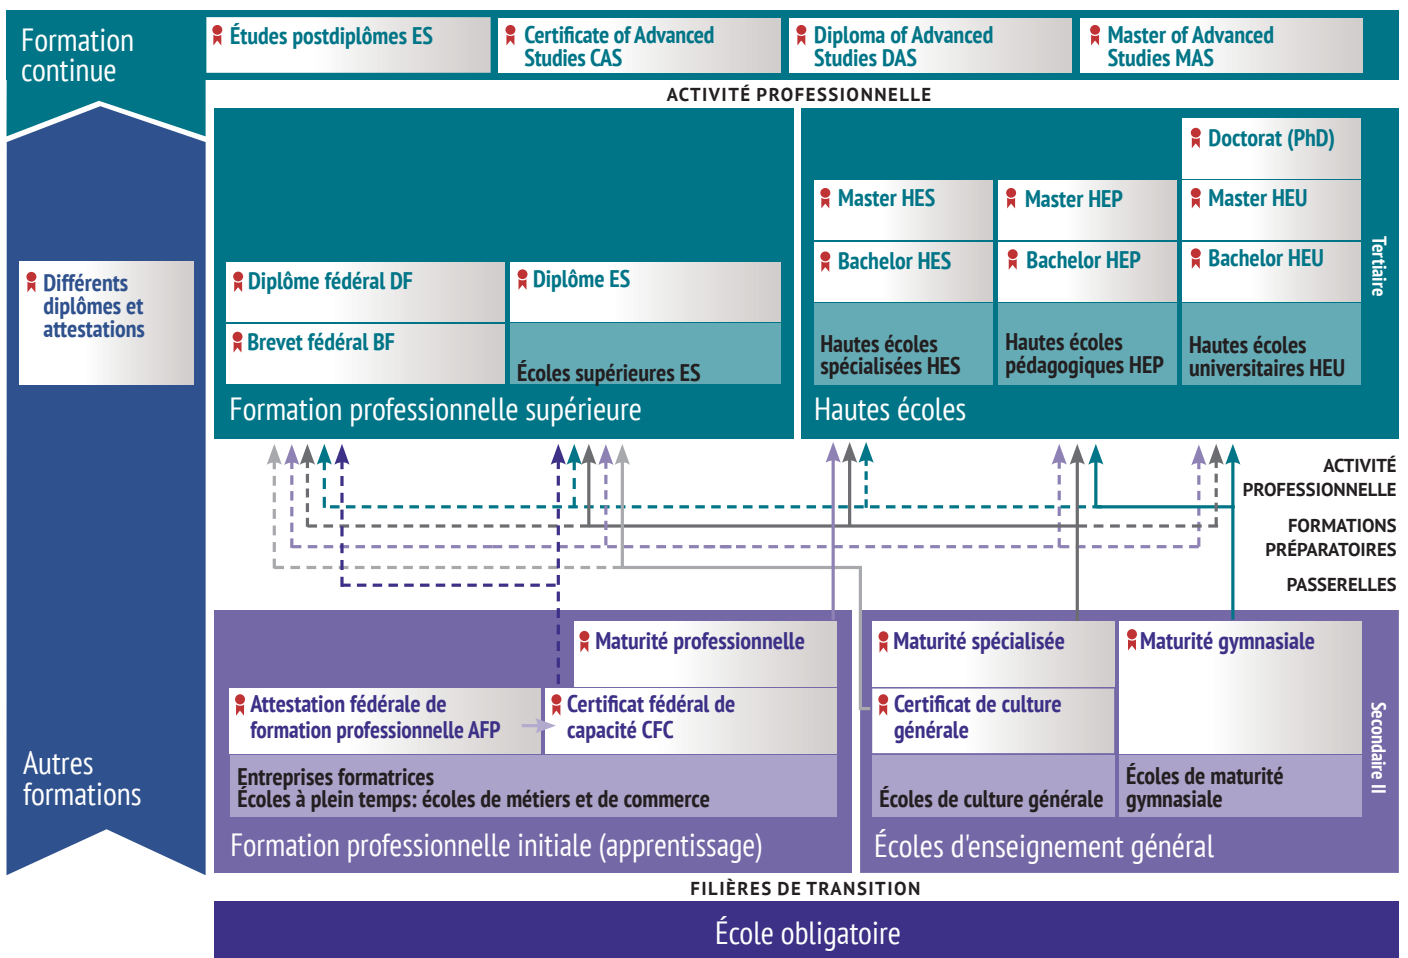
Formation continue

Études postdiplômes ES

Certificate of Advanced Studies CAS

Diploma of Advanced Studies DAS

Master of Advanced Studies MAS

ACTIVITÉ PROFESSIONNELLE

Différents diplômes et attestations

Diplôme fédéral DF

Brevet fédéral BF

Diplôme ES

Écoles supérieures ES

Formation professionnelle supérieure

Doctorat (PhD)

Master HES

Master HEP

Master HEU

Bachelor HES

Bachelor HEP

Bachelor HEU

Hautes écoles spécialisées HES

Hautes écoles pédagogiques HEP

Hautes écoles universitaires HEU

Hautes écoles

Tertiaire

ACTIVITÉ PROFESSIONNELLE

FORMATIONS PRÉPARATOIRES

PASSERELLES

Maturité professionnelle

Attestation fédérale de formation professionnelle AFP

Certificat fédéral de capacité CFC

Entreprises formatrices
Écoles à plein temps: écoles de métiers et de commerce

Formation professionnelle initiale (apprentissage)

Maturité spécialisée

Certificat de culture générale

Maturité gymnasiale

Écoles de culture générale

Écoles de maturité gymnasiale

Écoles d'enseignement général

Secondaire II

Autres formations

FILIÈRES DE TRANSITION

École obligatoire